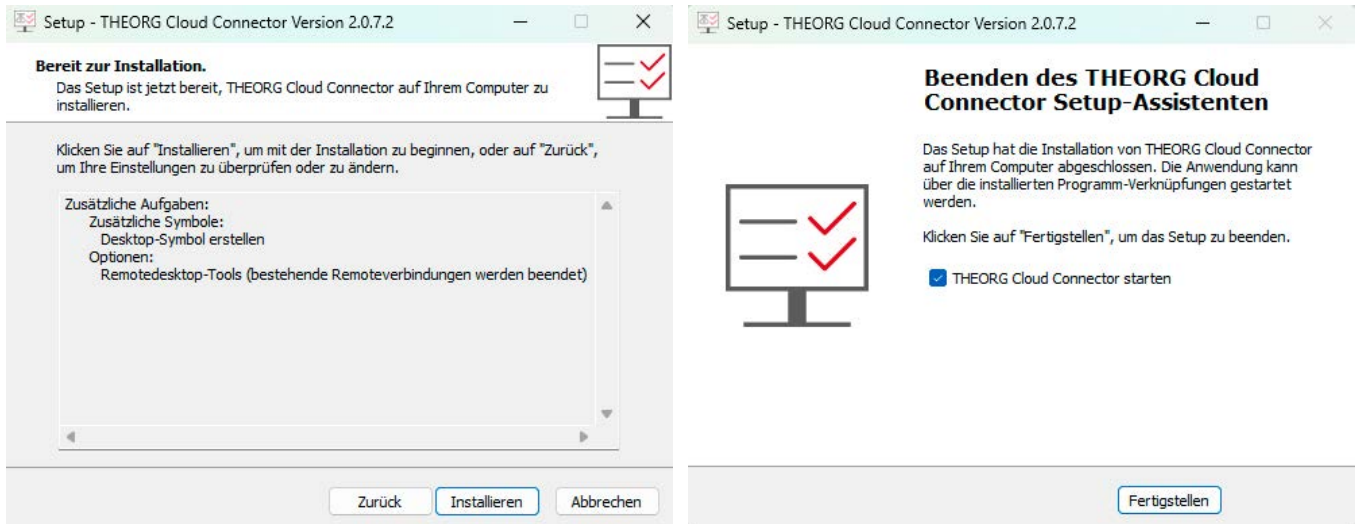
Setup - THEORG Cloud Connector Version 2.0.7.2

Bereit zur Installation.
Das Setup ist jetzt bereit, THEORG Cloud Connector auf Ihrem Computer zu installieren.

Klicken Sie auf "Installieren", um mit der Installation zu beginnen, oder auf "Zurück", um Ihre Einstellungen zu überprüfen oder zu ändern.

Zusätzliche Aufgaben:
Zusätzliche Symbole:
Desktop-Symbol erstellen
Optionen:
Remotedesktop-Tools (bestehende Remoteverbindungen werden beendet)

Zurück Installieren Abbrechen

Setup - THEORG Cloud Connector Version 2.0.7.2

Beenden des THEORG Cloud Connector Setup-Assistenten

Das Setup hat die Installation von THEORG Cloud Connector auf Ihrem Computer abgeschlossen. Die Anwendung kann über die installierten Programm-Verknüpfungen gestartet werden.

Klicken Sie auf "Fertigstellen", um das Setup zu beenden.

THEORG Cloud Connector starten

Fertigstellen